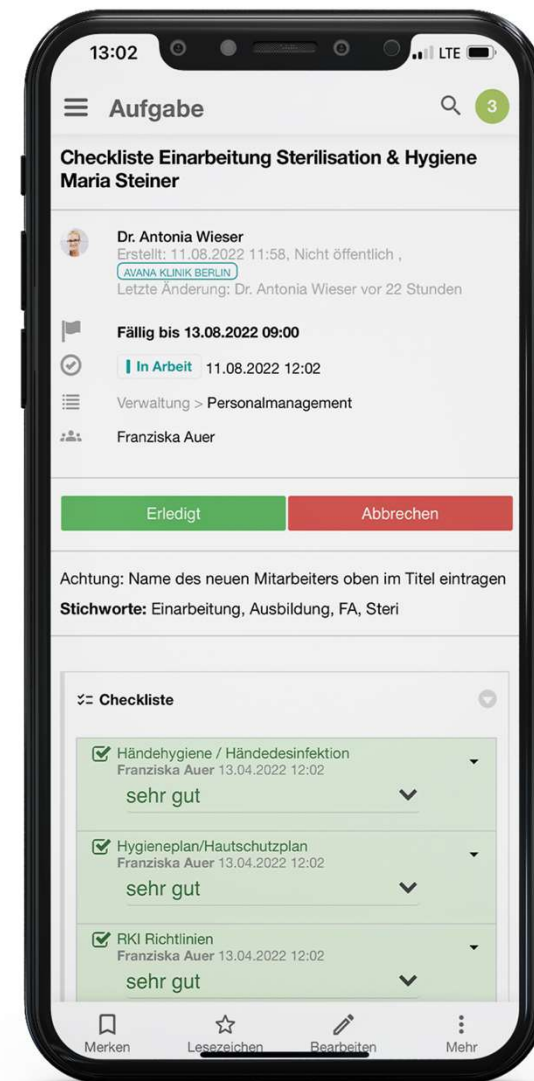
13:02 LTE

Aufgabe 3

Checkliste Einarbeitung Sterilisation & Hygiene Maria Steiner

Dr. Antonia Wieser
Erstellt: 11.08.2022 11:58, Nicht öffentlich ,
AVANA KLINIK BERLIN
Letzte Änderung: Dr. Antonia Wieser vor 22 Stunden

Fällig bis 13.08.2022 09:00

In Arbeit 11.08.2022 12:02

Verwaltung > Personalmanagement

Franziska Auer

Erledigt
Abbrechen

Achtung: Name des neuen Mitarbeiters oben im Titel eintragen
Stichworte: Einarbeitung, Ausbildung, FA, Steri

Checkliste

Händehygiene / Händedesinfektion
Franziska Auer 13.04.2022 12:02
sehr gut

Hygieneplan/Hautschutzplan
Franziska Auer 13.04.2022 12:02
sehr gut

RKI Richtlinien
Franziska Auer 13.04.2022 12:02
sehr gut

Merken
Lesezeichen
Bearbeiten
Mehr